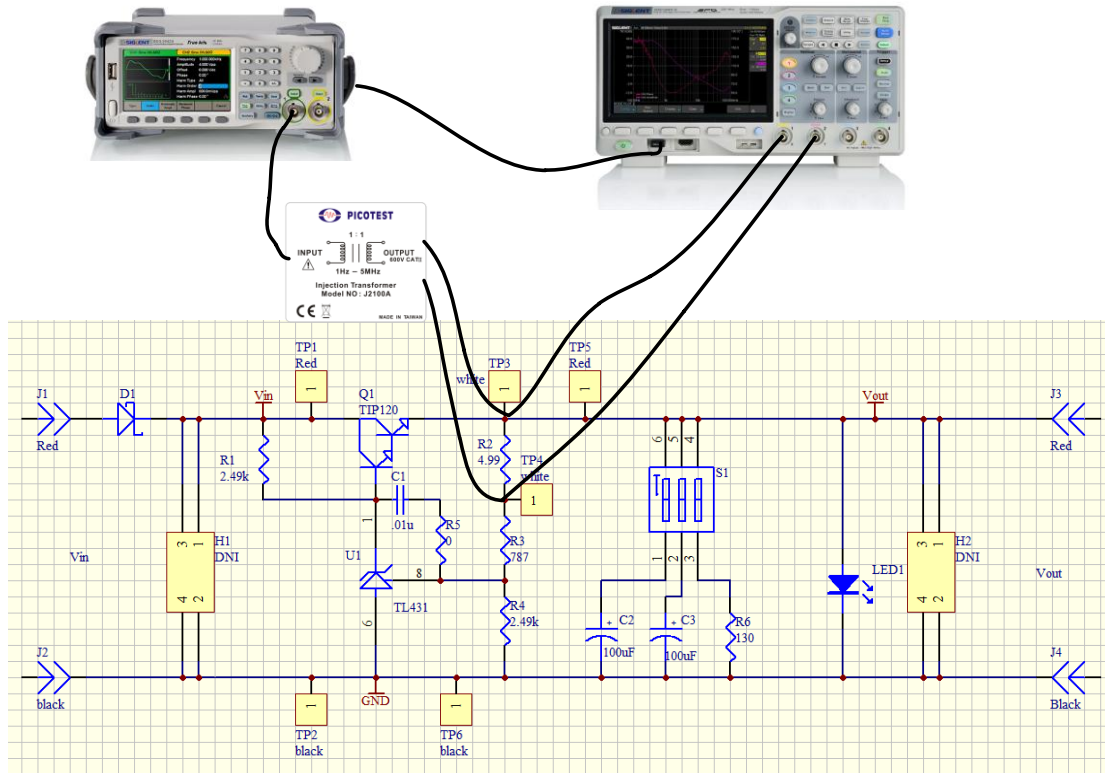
PICOTEST
1 : 1
INPUT
OUTPUT
600V CATI
1Hz ~ 5MHz
Injection Transformer
Model NO : J2100A
CE
MADE IN TAIWAN

J1
Red
D1
Vin
TP1
Red
1
Q1
TIP120
TP3
white
1
TP5
Red
1
Vout
J3
Red
R1
2.49k
C1
.01u
R2
4.99
TP4
white
1
6 5 4
S1
1 2 3
Vin
H1
DNI
3 1
4 2
1
R5
0
U1
8
R3
787
LED1
H2
DNI
3 1
4 2
Vout
TL431
6
R4
2.49k
C2
100uF
C3
100uF
R6
130
J2
black
J4
Black
GND
1
TP2
black
1
TP6
black